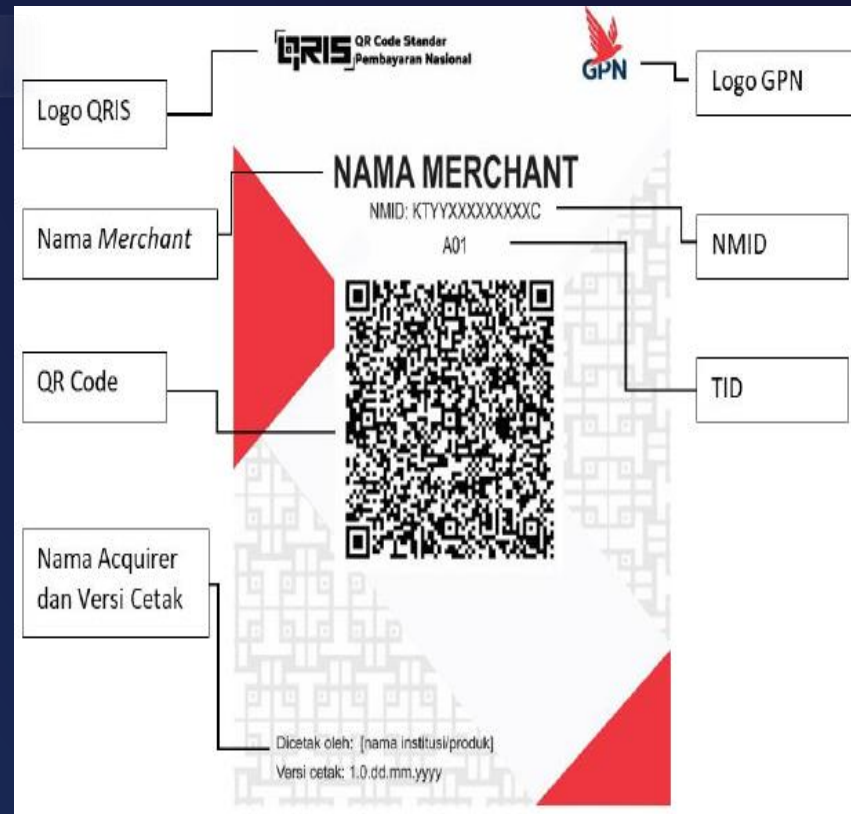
Logo QRIS

QRIS QR Code Standar Pembayaran Nasional

GPN

Logo GPN

NAMA MERCHANT

Nama Merchant

NMID: KTYYXXXXXXXXXC

NMID

A01

QR Code

TID

Nama Acquirer dan Versi Cetak

Dicetak oleh: [nama institusi/produk]

Versi cetak: 1.0.dd.mm.yyyy